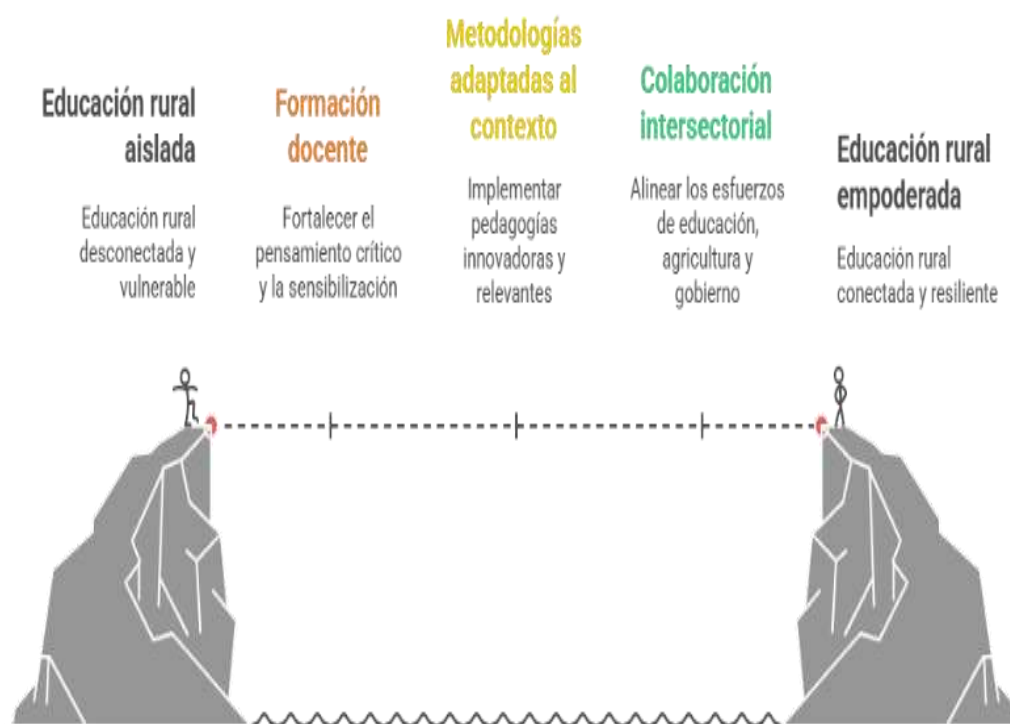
Educación rural aislada

Educación rural desconectada y vulnerable

Formación docente

Fortalecer el pensamiento crítico y la sensibilización

Metodologías adaptadas al contexto

Implementar pedagogías innovadoras y relevantes

Colaboración intersectorial

Alinear los esfuerzos de educación, agricultura y gobierno

Educación rural empoderada

Educación rural conectada y resiliente